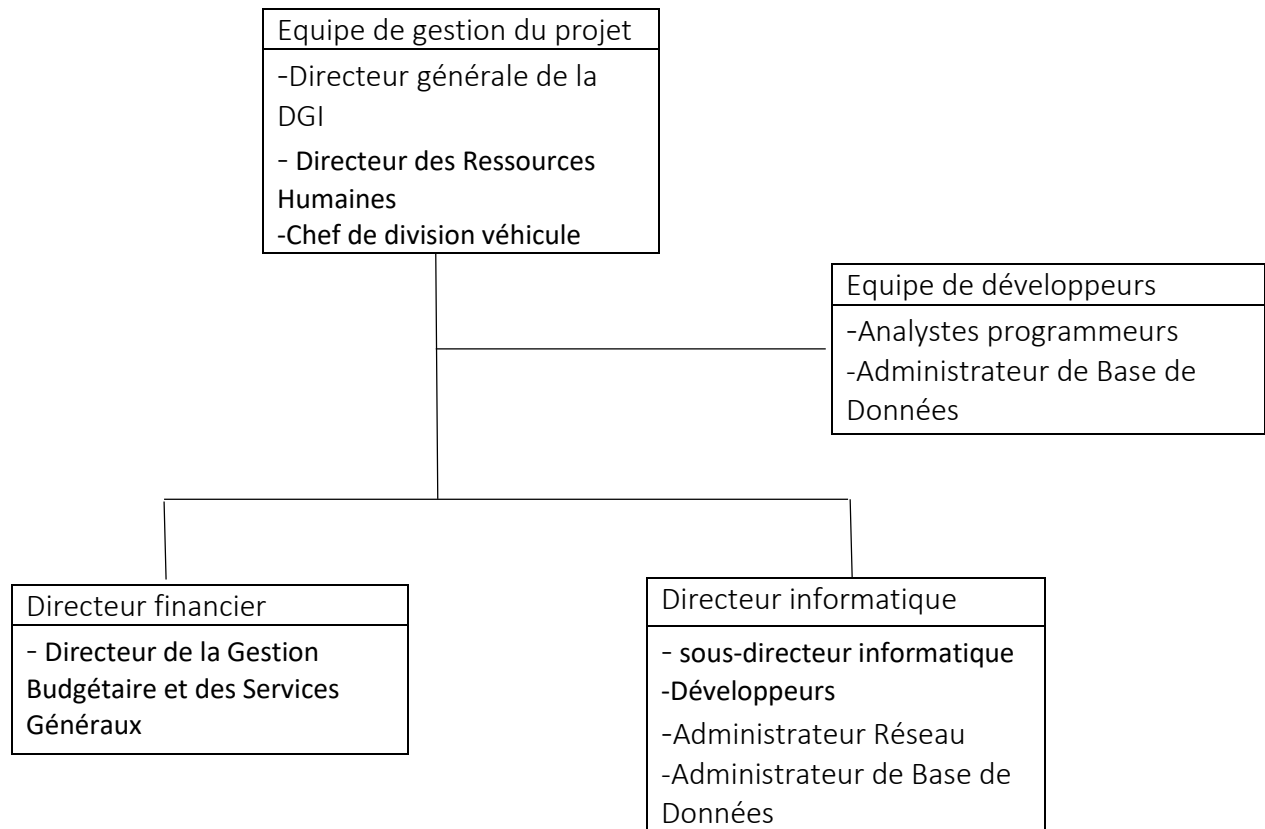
Equipe de gestion du projet

-Directeur générale de la DGI
- Directeur des Ressources Humaines
-Chef de division véhicule

Equipe de développeurs

-Analystes programmeurs
-Administrateur de Base de Données

Directeur financier

- Directeur de la Gestion Budgétaire et des Services Généraux

Directeur informatique

- sous-directeur informatique
-Développeurs
-Administrateur Réseau
-Administrateur de Base de Données